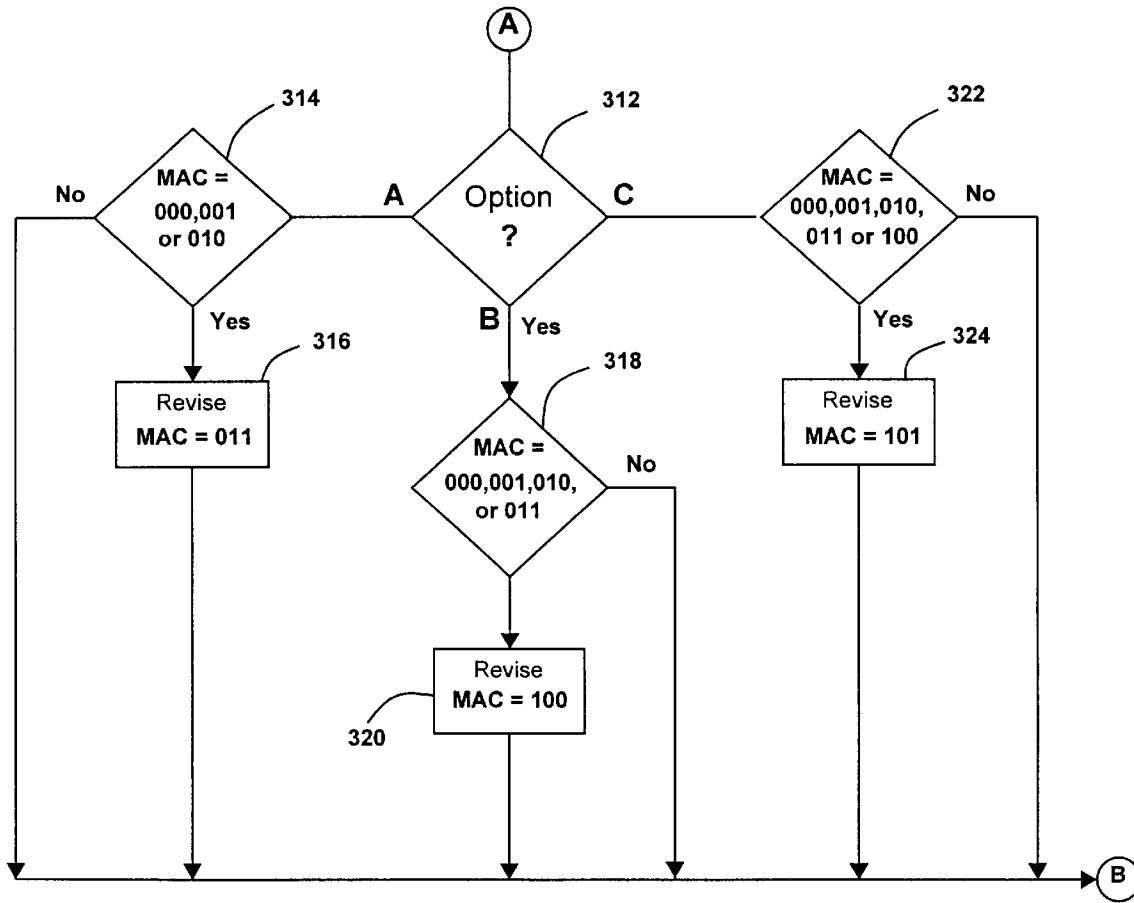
A

314

312

322

No

MAC = 000,001 or 010

A

Option ?

C

MAC = 000,001,010, 011 or 100

No

Yes

B

Yes

Yes

316

318

324

Revise MAC = 011

MAC = 000,001,010, or 011

No

Revise MAC = 101

Revise MAC = 100

320

B